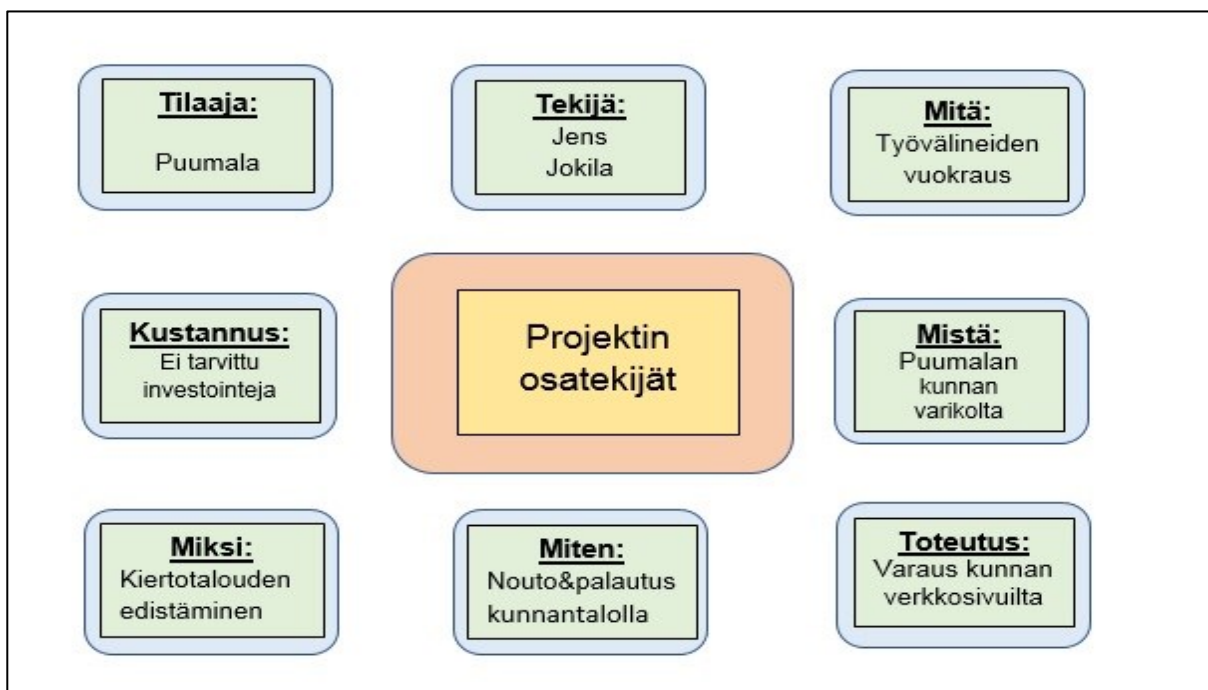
Tilaaja:
Puumala

Tekijä:
Jens
Jokila

Mitä:
Työvälineiden
vuokraus

Kustannus:
Ei tarvittu
investointeja

Projektin
osatekijät

Mistä:
Puumalan
kunnan
varikolta

Miksi:
Kiertotalouden
edistäminen

Miten:
Nouto&palautus
kunnantalolla

Toteutus:
Varaus kunnan
verkkosivuilta